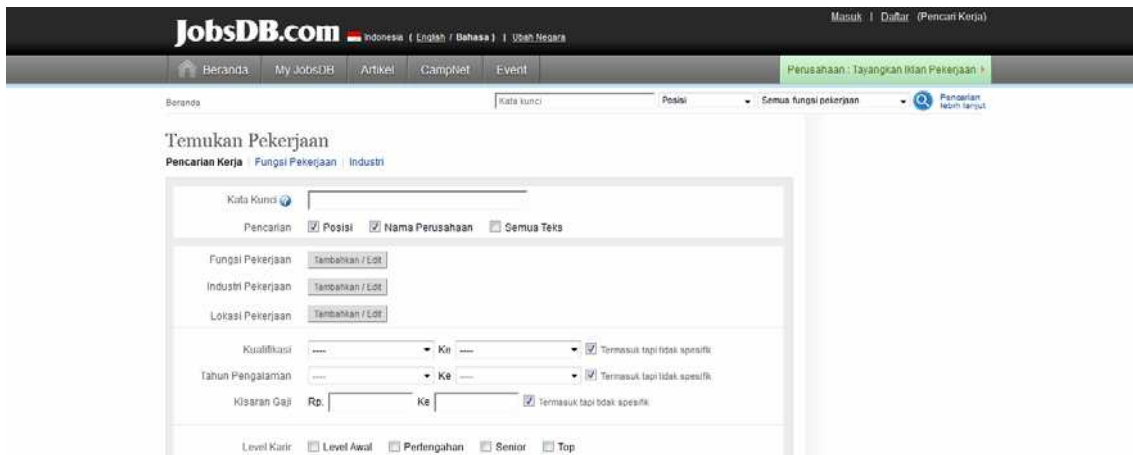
JobsDB.com Indonesia ( English / Bahasa ) | Ubah Negara

Masuk | Daftar (Pencari Kerja)

Beranda My JobsDB Artikel CampNet Event

Perusahaan : Tayangkan Iklan Pekerjaan

Beranda

Kata kunci Posisi Semua fungsi pekerjaan Pencarian lebih lanjut

Temukan Pekerjaan

Pencarian Kerja | Fungsi Pekerjaan | Industri

Kata Kunci

Pencarian Posisi Nama Perusahaan Semua Teks

Fungsi Pekerjaan Tambahkan / Edit

Industri Pekerjaan Tambahkan / Edit

Lokasi Pekerjaan Tambahkan / Edit

Kualifikasi ---- Ke ---- Termasuk tapi tidak spesifik

Tahun Pengalaman ---- Ke ---- Termasuk tapi tidak spesifik

Kisaran Gaji Rp. Ke Termasuk tapi tidak spesifik

Level Karir Level Awal Pertengahan Senior Top